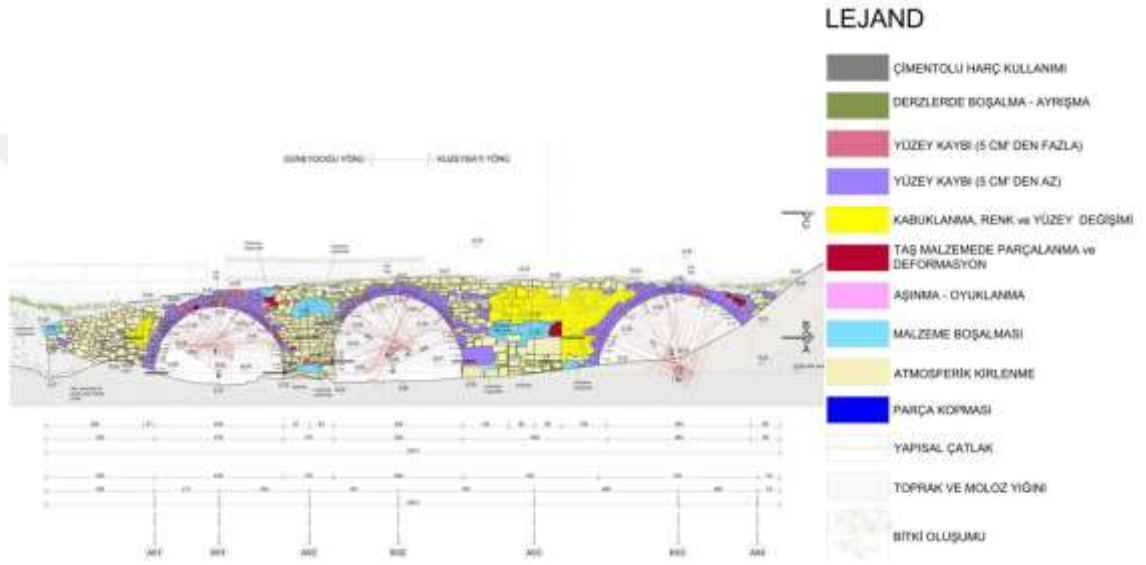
LEJAND

ÇİMENTOLU HARÇ KULLANIMI

DERZLERDE BOŞALMA - AYRIŞMA

YÜZEY KAYBI (5 CM' DEN FAZLA)

YÜZEY KAYBI (5 CM' DEN AZ)

KABUKLANMA, RENK ve YÜZEY DEĞİŞİMİ

TAŞ MALZEMEDE PARÇALANMA ve DEFORMASYON

AŞINMA - OYUKLANMA

MALZEME BOŞALMASI

ATMOSFERİK KİRLENME

PARÇA KOPMASI

YAPISAL ÇATLAK

TOPRAK VE MOLOZ YIĞINI

BİTKİ OLUŞUMU

GÜNEYDOĞU YÖNÜ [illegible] KUZEYBATI YÖNÜ

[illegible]